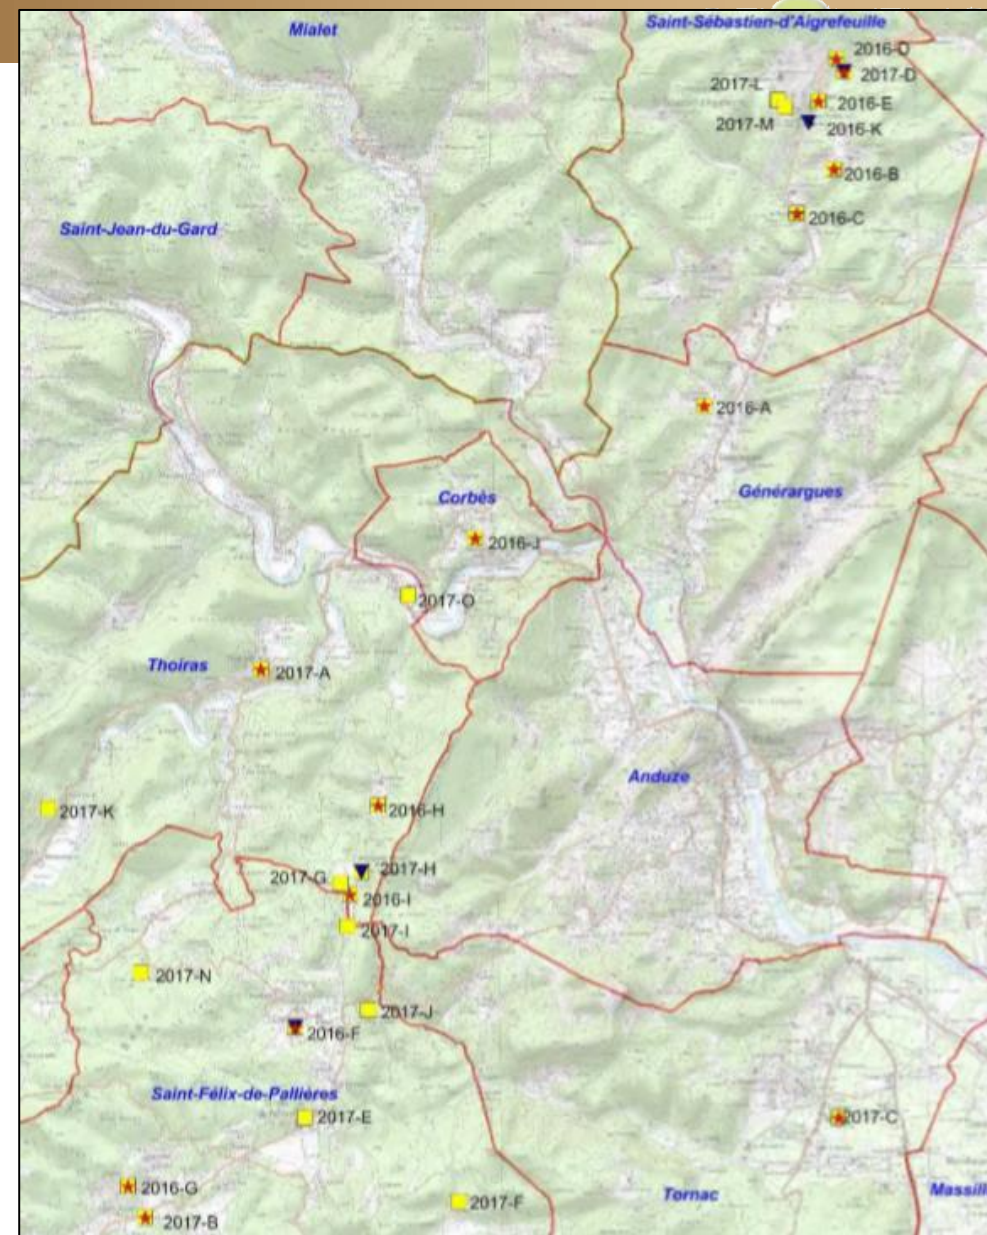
Mialet

Saint-Sébastien-d'Aigrefeuille

2016-D
2017-D
2017-L
2016-E
2017-M
2016-K
2016-B
2016-C

Saint-Jean-du-Gard

2016-A

Corbès

Générargues

2016-J
2017-O

Thoiras

2017-A

Anduze

2017-K
2016-H
2017-H
2017-G
2016-I
2017-I
2017-N
2017-J
2016-F

Saint-Félix-de-Pallières

2017-E
2017-C
2016-G
2017-F

Tornac

Massil

2017-B